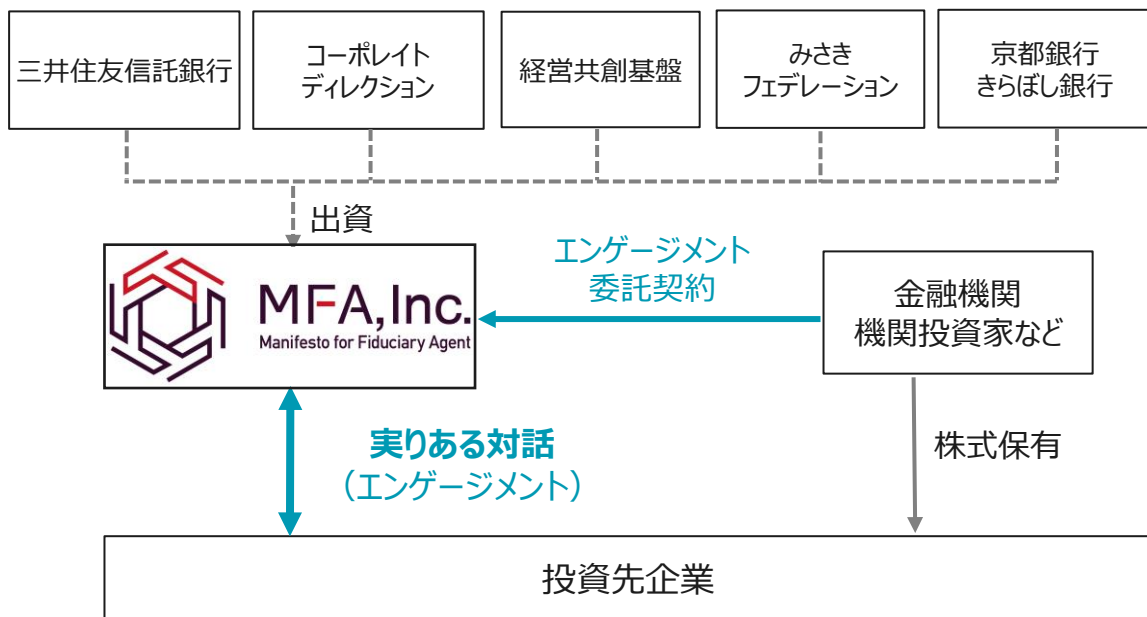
三井住友信託銀行

コーポレイト ディレクション

経営共創基盤

みさき フェデレーション

京都銀行 きらぼし銀行

出資

エンゲージメント 委託契約

MFA, Inc.
Manifesto for Fiduciary Agent

金融機関 機関投資家など

実りある対話 （エンゲージメント）

株式保有

投資先企業